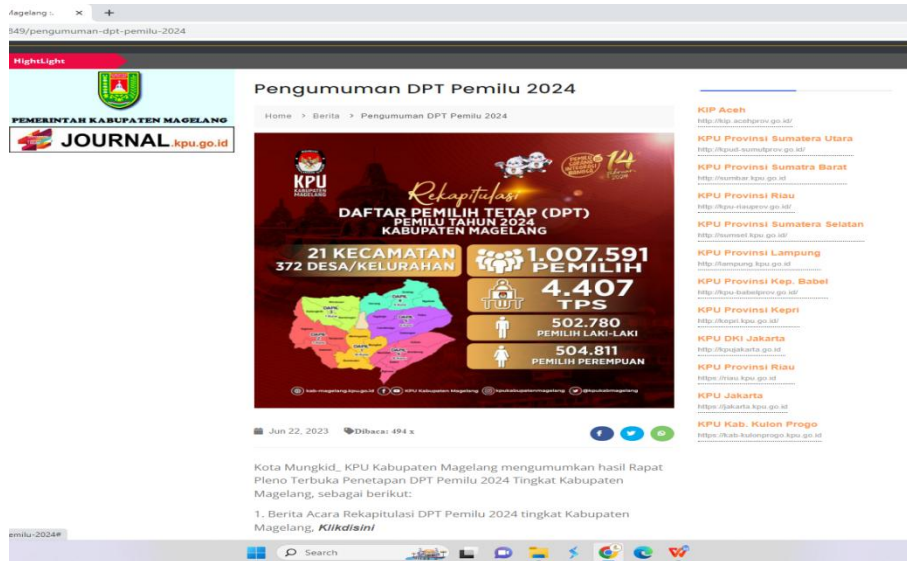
Magelang ×
+
549/pengumuman-dpt-pemilu-2024

HightLight

PEMERINTAH KABUPATEN MAGELANG

JOURNAL.kpu.go.id

Pengumuman DPT Pemilu 2024

Home > Berita > Pengumuman DPT Pemilu 2024

KPU KABUPATEN MAGELANG

PEMILU 14 Februari 2024

Rekapitulasi
DAFTAR PEMILIH TETAP (DPT)
PEMILU TAHUN 2024
KABUPATEN MAGELANG

21 KECAMATAN
372 DESA/KELURAHAN

1.007.591
PEMILIH

4.407
TPS

502.780
PEMILIH LAKI-LAKI

504.811
PEMILIH PEREMPUAN

kab-magelang.kpu.go.id KPU Kabupaten Magelang @kpukabupatenmagelang @kpukabmagelang

Jun 22, 2023 Dibaca: 494 x

Kota Mungkid_ KPU Kabupaten Magelang mengumumkan hasil Rapat Pleno Terbuka Penetapan DPT Pemilu 2024 Tingkat Kabupaten Magelang, sebagai berikut:

1. Berita Acara Rekapitulasi DPT Pemilu 2024 tingkat Kabupaten Magelang, *Klikdisini*

KIP Aceh
http://kip.acehprov.go.id/

KPU Provinsi Sumatera Utara
http://kpud-sumutprov.go.id/

KPU Provinsi Sumatra Barat
http://sumbar.kpu.go.id

KPU Provinsi Riau
http://kpu-riauprov.go.id/

KPU Provinsi Sumatera Selatan
http://sumsel.kpu.go.id/

KPU Provinsi Lampung
http://lampung.kpu.go.id

KPU Provinsi Kep. Babel
http://kpu-babelprov.go.id/

KPU Provinsi Kepri
http://kepri.kpu.go.id/

KPU DKI Jakarta
http://kpujakarta.go.id

KPU Provinsi Riau
https://riau.kpu.go.id

KPU Jakarta
https://jakarta.kpu.go.id

KPU Kab. Kulon Progo
https://kab-kulonprogo.kpu.go.id

emilu-2024#

Search